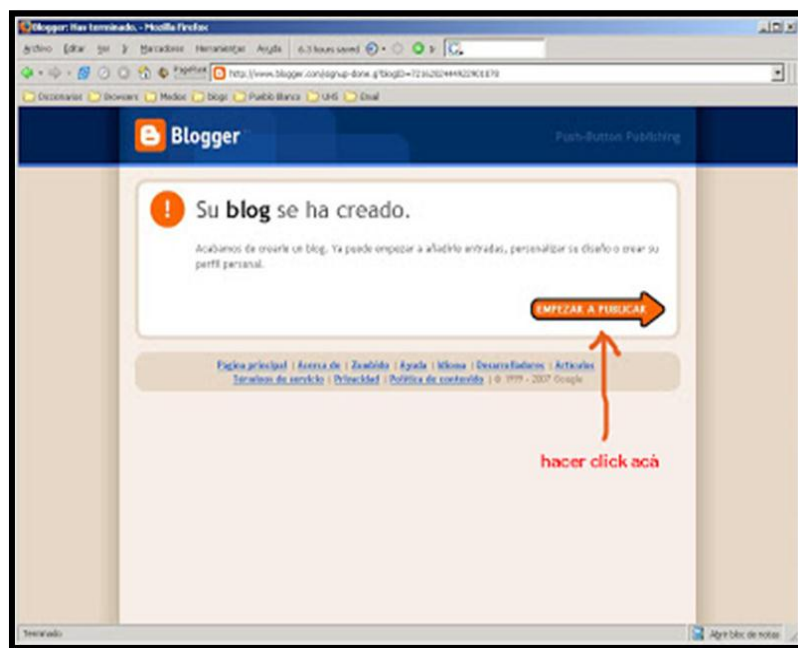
Blogger: Has terminado. - Mozilla Firefox

Archivo Editar Ver Ir Marcadores Herramientas Ayuda 6.3 hours saved

http://www.blogger.com/signup-done.g?blogID=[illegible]

Diccionarios Browsers Medios blogs Pueblo Blanco UHS Email

Blogger

Push-Button Publishing

Su **blog** se ha creado.

Acabamos de crearle un blog. Ya puede empezar a añadirle entradas, personalizar su diseño o crear su perfil personal.

EMPEZAR A PUBLICAR

Página principal | Acerca de | Zumbido | Ayuda | Idioma | Desarrolladores | Artículos
Términos de servicio | Privacidad | Política de contenido | © 1999 - 2007 Google

hacer click acá

Terminado

Abrir bloc de notas